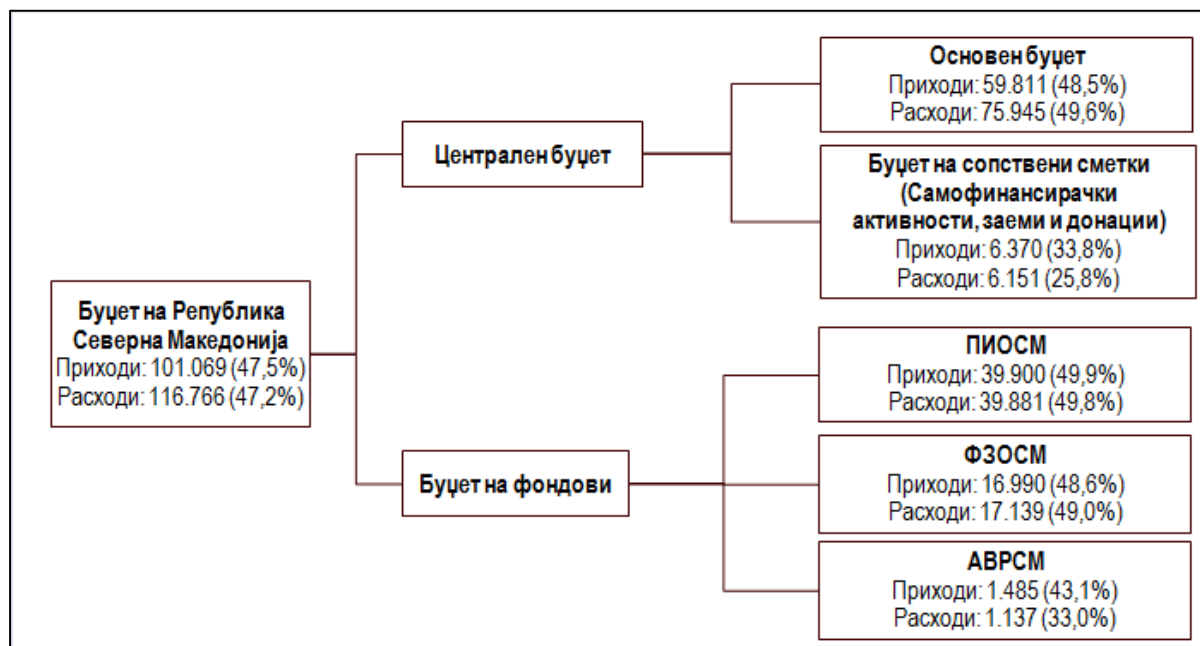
Буџет на Република Северна Македонија
Приходи: 101.069 (47,5%)
Расходи: 116.766 (47,2%)

Централен буџет

Основен буџет
Приходи: 59.811 (48,5%)
Расходи: 75.945 (49,6%)

Буџет на сопствени сметки (Самофинансирачки активности, заеми и донации)
Приходи: 6.370 (33,8%)
Расходи: 6.151 (25,8%)

Буџет на фондови

ПИОСМ
Приходи: 39.900 (49,9%)
Расходи: 39.881 (49,8%)

ФЗОСМ
Приходи: 16.990 (48,6%)
Расходи: 17.139 (49,0%)

АВРСМ
Приходи: 1.485 (43,1%)
Расходи: 1.137 (33,0%)